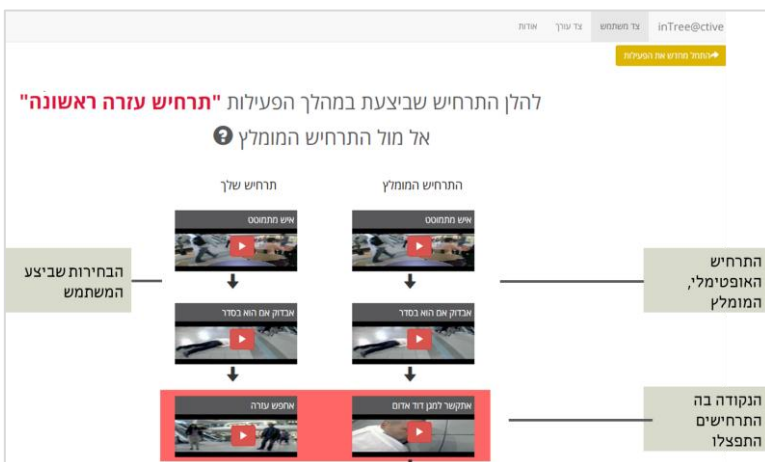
inTree@ctive
צד משתמש
צד עורך
אודות
התחל מחדש את הפעילות

להלן התרחיש שביצעת במהלך הפעילות "תרחיש עזרה ראשונה"
אל מול התרחיש המומלץ

התרחיש המומלץ
תרחיש שלך

איש מתמוטט
איש מתמוטט

אבדוק אם הוא בסדר
אבדוק אם הוא בסדר

אתקשר למגן דוד אדום
אחפש עזרה

הבחירות שביצע המשתמש

התרחיש האופטימלי, המומלץ

הנקודה בה התרחישים התפצלו